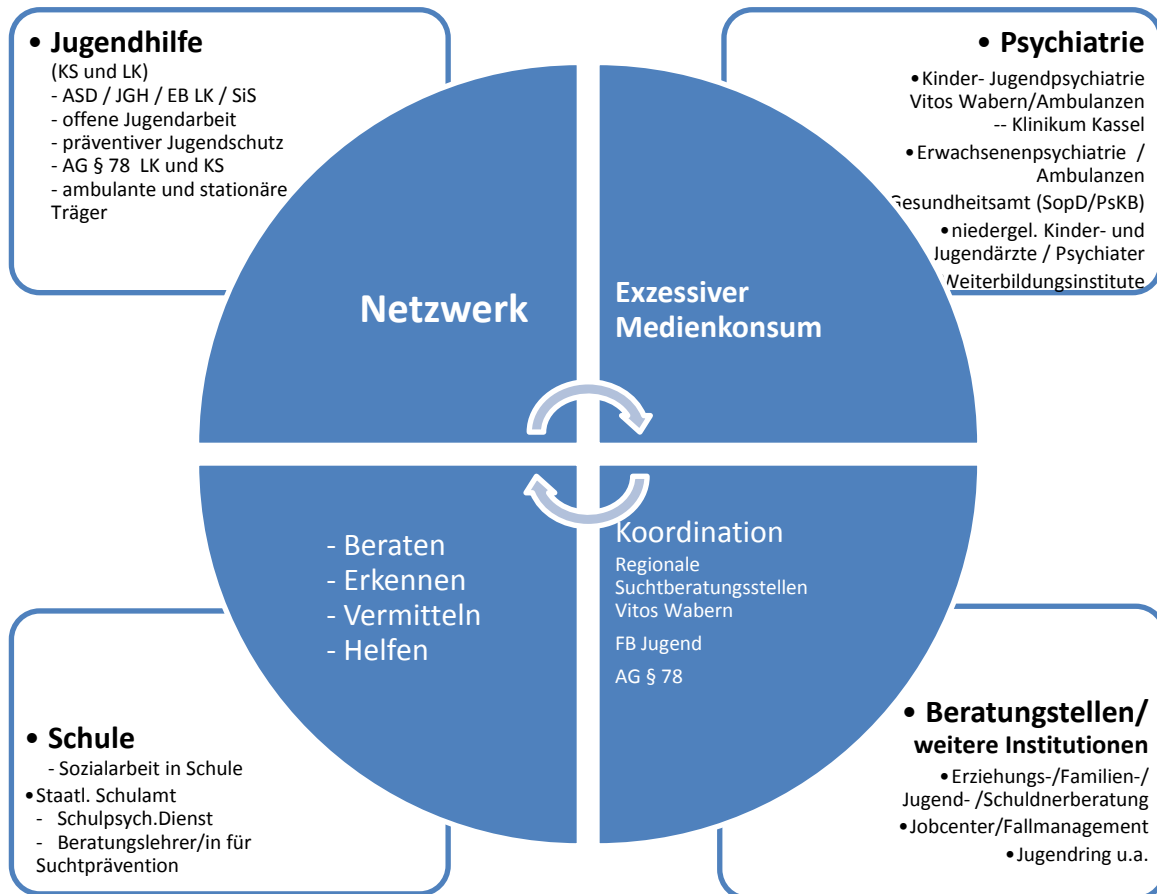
• Jugendhilfe
(KS und LK)
- ASD / JGH / EB LK / SiS
- offene Jugendarbeit
- präventiver Jugendschutz
- AG § 78 LK und KS
- ambulante und stationäre Träger

• Psychiatrie
•Kinder- Jugendpsychiatrie Vitos Wabern/Ambulanzen
-- Klinikum Kassel
•Erwachsenenpsychiatrie / Ambulanzen
Gesundheitsamt (SopD/PsKB)
•niedergel. Kinder- und Jugendärzte / Psychiater
Weiterbildungsinstitute

Netzwerk

Exzessiver Medienkonsum

- Beraten
- Erkennen
- Vermitteln
- Helfen

Koordination
Regionale Suchtberatungsstellen Vitos Wabern
FB Jugend
AG § 78

• Schule
- Sozialarbeit in Schule
•Staatl. Schulamt
- Schulpsych.Dienst
- Beratungslehrer/in für Suchtprävention

• Beratungstellen/ weitere Institutionen
•Erziehungs-/Familien-/ Jugend- /Schuldnerberatung
•Jobcenter/Fallmanagement
•Jugendring u.a.